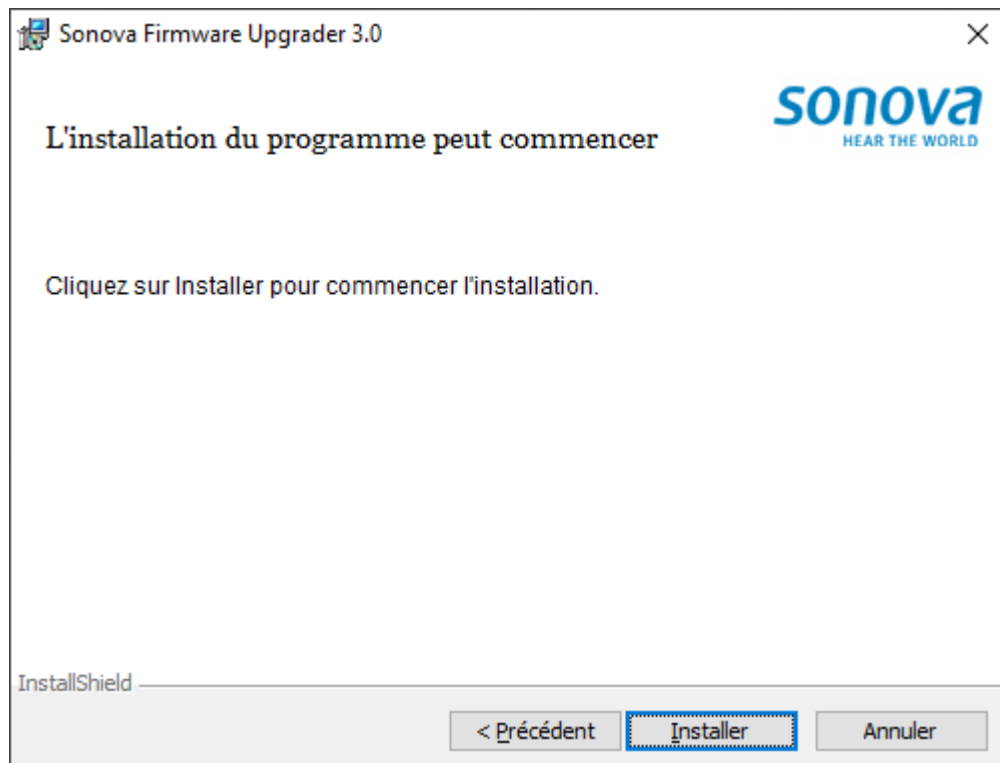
Sonova Firmware Upgrader 3.0

×

sonova
HEAR THE WORLD

L'installation du programme peut commencer

Cliquez sur Installer pour commencer l'installation.

InstallShield

< Précédent

Installer

Annuler